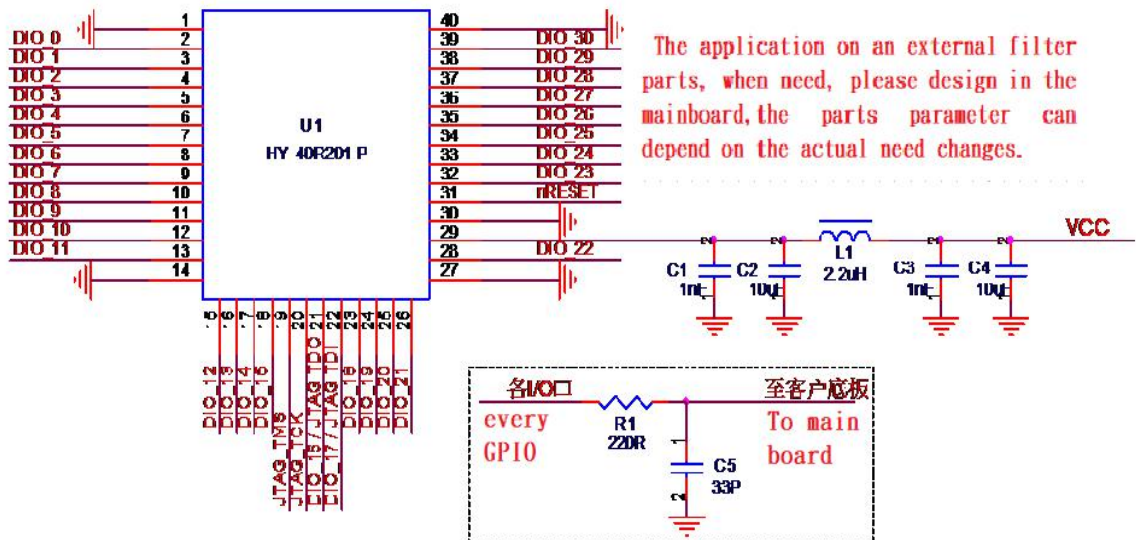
1
2
3
4
5
6
7
8
9
10
11
12
13
14
DIO 0
DIO 1
DIO 2
DIO 3
DIO 4
DIO 5
DIO 6
DIO 7
DIO 8
DIO 9
DIO 10
DIO 11
U1
HY 40R201 P
40
39
38
37
36
35
34
33
32
31
30
29
28
27
DIO 30
DIO 29
DIO 28
DIO 27
DIO 26
DIO 25
DIO 24
DIO 23
nRESET
DIO 22
15
16
17
18
19
20
21
22
23
24
25
26
DIO 12
DIO 13
DIO 14
DIO 16
JTAG TMS
JTAG TCK
DIO 15/JTAG TDO
DIO 17/JTAG TDI
DIO 18
DIO 19
DIO 20
DIO 21

The application on an external filter parts, when need, please design in the mainboard, the parts parameter can depend on the actual need changes.

VCC
L1
2.2uH
C1
1nf
C2
10uF
C3
1nf
C4
10uF

各I/O口
every GPIO
R1
220R
至客户底板
To main board
C5
33P
1
2